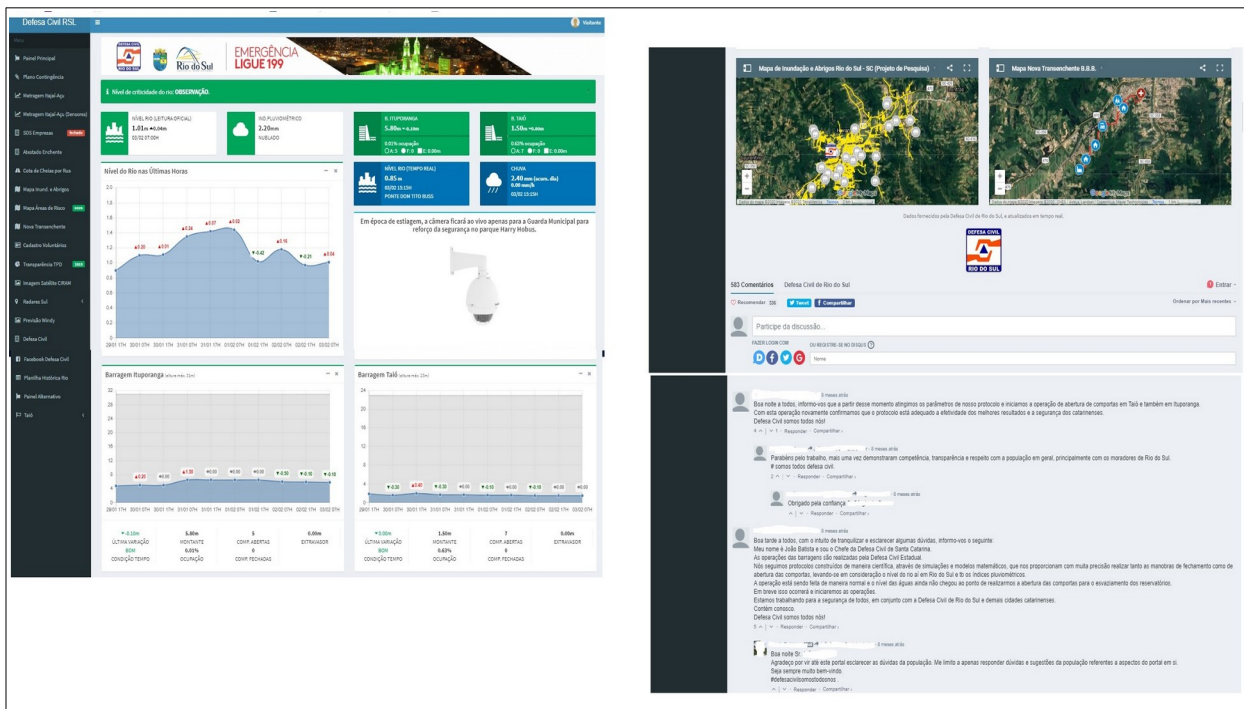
Defesa Civil RSL ≡ Visitante

Menu
Painel Principal
Plano Contingência
Metragem Itajaí Açu
Metragem Itajaí Açu (Sensores)
SOS Empresas
Atestado Enchente
Cota de Cheias por Rua
Mapa Inund. e Abrigos
Mapa Áreas de Risco
Nova Transenchente
Cadastro Voluntários
Transparência TPD
Imagem Satélite CIRAM
Radares Sul
Previsão Windy
Defesa Civil
Facebook Defesa Civil
Planilha Histórica Rio
Painel Alternativo
Taió

DEFESA CIVIL RIO DO SUL   Rio do Sul   EMERGÊNCIA LIGUE 199

Nível de criticidade do rio: OBSERVAÇÃO.

NÍVEL RIO (LEITURA OFICIAL) 1.01m ▲0.04m 02/02 07:00H
IND.PLUVIOMÉTRICO 2.20mm NUBLADO
B. ITUPORANGA 5.80m ▼-0.10m 0.01% ocupação
B. TAIÓ 1.50m ▼0.00m 0.63% ocupação
NÍVEL RIO (TEMPO REAL) 0.85 m 02/02 15:15H PONTE DOM TITO BUSS
CHUVA 2.40 mm (acum. dia) 0.00 mm/h 02/02 15:15H

Nível do Rio nas Últimas Horas

Em época de estiagem, a câmera ficará ao vivo apenas para a Guarda Municipal para reforço da segurança no parque Harry Hobus.

Barragem Ituporanga
Barragem Taió

▼-0.10m ÚLTIMA VARIAÇÃO BOM CONDIÇÃO TEMPO | 5.80m MONTANTE 0.01% OCUPAÇÃO | 5 COMP. ABERTAS 0 COMP. FECHADAS | 0.00m EXTRAVASOR
▼0.00m ÚLTIMA VARIAÇÃO BOM CONDIÇÃO TEMPO | 1.50m MONTANTE 0.63% OCUPAÇÃO | 7 COMP. ABERTAS 0 COMP. FECHADAS | 0.00m EXTRAVASOR

Mapa de Inundação e Abrigos Rio do Sul - SC (Projeto de Pesquisa)
Mapa Nova Transenchente B.B.B.

Dados fornecidos pela Defesa Civil de Rio do Sul, e atualizados em tempo real.

DEFESA CIVIL RIO DO SUL

583 Comentários   Defesa Civil de Rio do Sul   Entrar
Recomendar 335   Tweet   Compartilhar   Ordenar por Mais recentes
Participe da discussão...
FAZER LOGIN COM   OU REGISTRE-SE NO DISQUS   Nome

Boa noite a todos, informo-vos que a partir desse momento atingimos os parâmetros de nosso protocolo e iniciamos a operação de abertura de comportas em Taió e também em Ituporanga.
Com esta operação novamente confirmamos que o protocolo está adequado a efetividade dos melhores resultados e a segurança dos catarinenses.
Defesa Civil somos todos nós!
Responder · Compartilhar ›

Parabéns pelo trabalho, mais uma vez demonstraram competência, transparência e respeito com a população em geral, principalmente com os moradores de Rio do Sul.
# somos todos defesa civil.
Responder · Compartilhar ›

Obrigado pela confiança
Responder · Compartilhar ›

Boa tarde a todos, com o intuito de tranquilizar e esclarecer algumas dúvidas, informo-vos o seguinte:
Meu nome é João Batista e sou o Chefe da Defesa Civil de Santa Catarina.
As operações das barragens são realizadas pela Defesa Civil Estadual.
Nós seguimos protocolos construídos de maneira científica, através de simulações e modelos matemáticos, que nos proporcionam com muita precisão realizar tanto as manobras de fechamento como de abertura das comportas, levando-se em consideração o nível do rio em Rio do Sul e os índices pluviométricos.
A operação está sendo feita de maneira normal e o nível das águas ainda não chegou ao ponto de realizarmos a abertura das comportas para o esvaziamento dos reservatórios.
Em breve isso ocorrerá e iniciaremos as operações.
Estamos trabalhando para a segurança de todos, em conjunto com a Defesa Civil de Rio do Sul e demais cidades catarinenses.
Contém conosco.
Defesa Civil somos todos nós!
Responder · Compartilhar ›

Boa noite Sr.
Agradeço por vir até este portal esclarecer as dúvidas da população. Me limito a apenas responder dúvidas e sugestões da população referentes a aspectos do portal em si.
Seja sempre muito bem-vindo.
#defesacivilsomostodosnos
Responder · Compartilhar ›